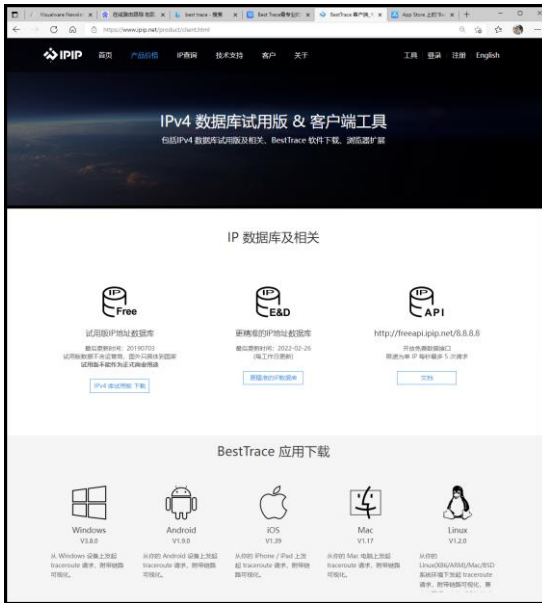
Visualware Nexxio | 路由器测速 | best trace - 搜索 | Best Trace路由追踪 | BestTrace 客户端 | App Store 上的"Be | +

https://www.ipip.net/product/client.html

IPIP 首页 产品价格 IP查询 技术支持 客户 关于 工具 登录 注册 English

IPv4 数据库试用版 & 客户端工具

包括IPv4 数据库试用版及相关、BestTrace 软件下载、浏览器扩展

IP 数据库及相关

IP Free

试用版IP地址数据库

最近更新时间: 20190703
试用版数据不保证精准，国外只具体到国家
试用版不能作为正式商业用途

IPv4 库试用版 下载

IP E&D

更精准的IP地址数据库

最近更新时间: 2022-02-26
(每工作日更新)

更精准的IP数据库

IP API

http://freeapi.ipip.net/8.8.8.8

开放免费数据接口
限速为单 IP 每秒最多 5 次请求

文档

BestTrace 应用下载

Windows
V3.8.0
从 Windows 设备上发起 traceroute 请求，附带链路可视化。

Android
V1.9.0
从你的 Android 设备上发起 traceroute 请求，附带链路可视化。

iOS
V1.39
从你的 iPhone / iPad 上发起 traceroute 请求，附带链路可视化。

Mac
V1.17
从你的 Mac 电脑上发起 traceroute 请求，附带链路可视化。

Linux
V1.2.0
从你的 Linux(X86/ARM)/Mac/BSD 系统环境下发起 traceroute 请求，附带链路可视化，兼